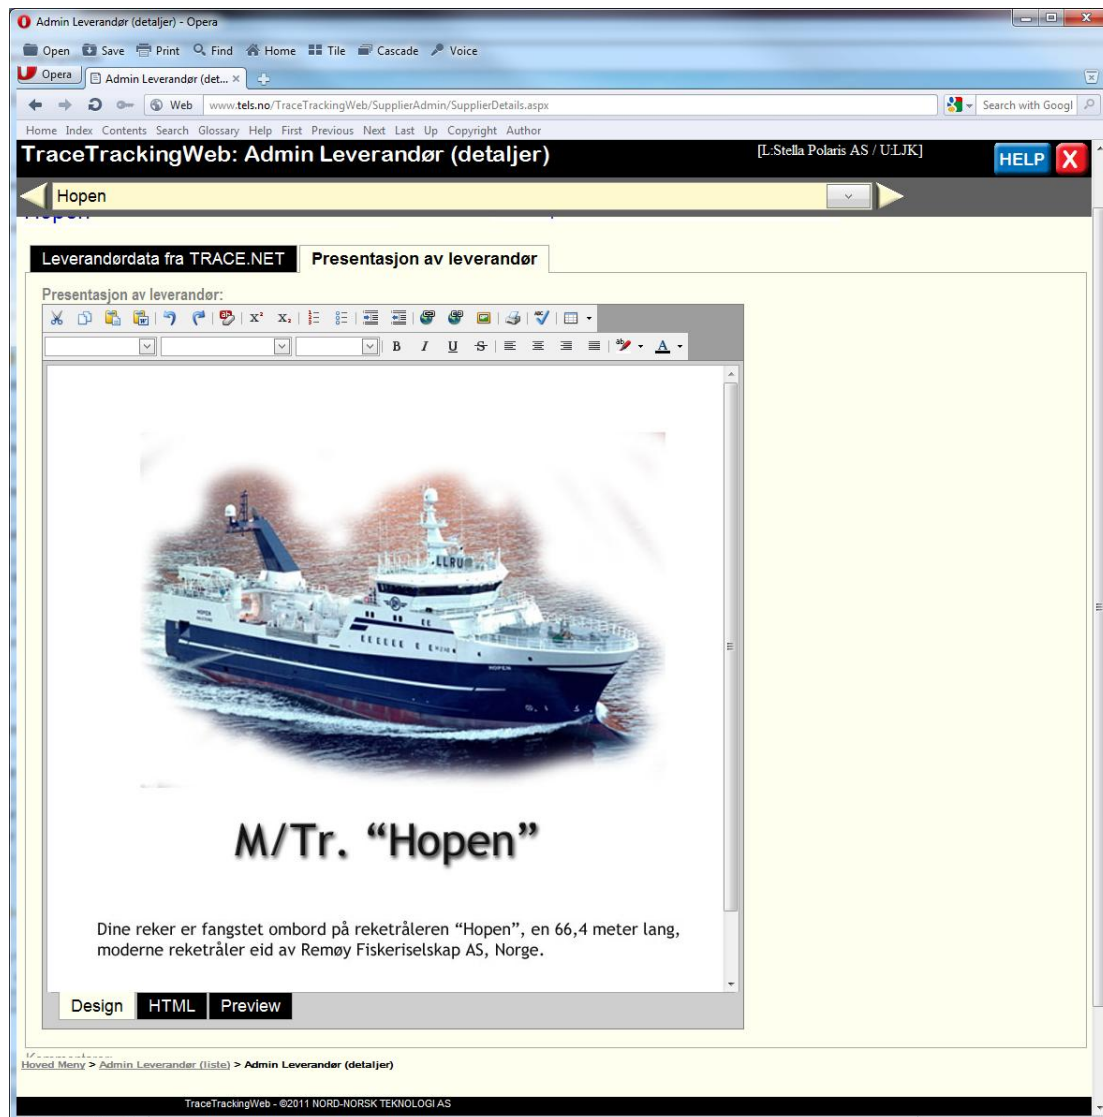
Admin Leverandør (detaljer) - Opera

Open Save Print Find Home Tile Cascade Voice

Opera | Admin Leverandør (det... ×

Web www.tels.no/TraceTrackingWeb/SupplierAdmin/SupplierDetails.aspx

Search with Googl

Home Index Contents Search Glossary Help First Previous Next Last Up Copyright Author

TraceTrackingWeb: Admin Leverandør (detaljer)

[L:Stella Polaris AS / U:LJK]

HELP X

Hopen

Leverandørdata fra TRACE.NET | Presentasjon av leverandør

Presentasjon av leverandør:

B I U S A

M/Tr. "Hopen"

Dine reker er fangstet ombord på reketråleren "Hopen", en 66,4 meter lang, moderne reketråler eid av Remøy Fiskeriselskap AS, Norge.

Design | HTML | Preview

Hoved Meny > Admin Leverandør (liste) > Admin Leverandør (detaljer)

TraceTrackingWeb - ©2011 NORD-NORSK TEKNOLOGI AS